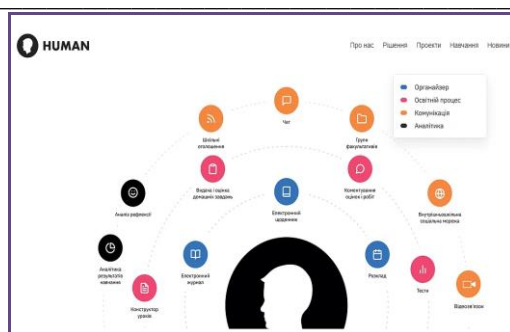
HUMAN

Про нас Рішення Проекти Навчання Новини

Органайзер
Освітній процес
Комунікація
Аналітика

Шкільні оголошення

Чат

Групи факультативів

Видача і оцінка домашніх завдань

Коментування оцінок і робіт

Аналіз рефлексії

Електронний щоденник

Внутрішньошкільна соціальна мережа

Аналітика результатів навчання

Електронний журнал

Розклад

Тести

Конструктор уроків

Відеоконференції